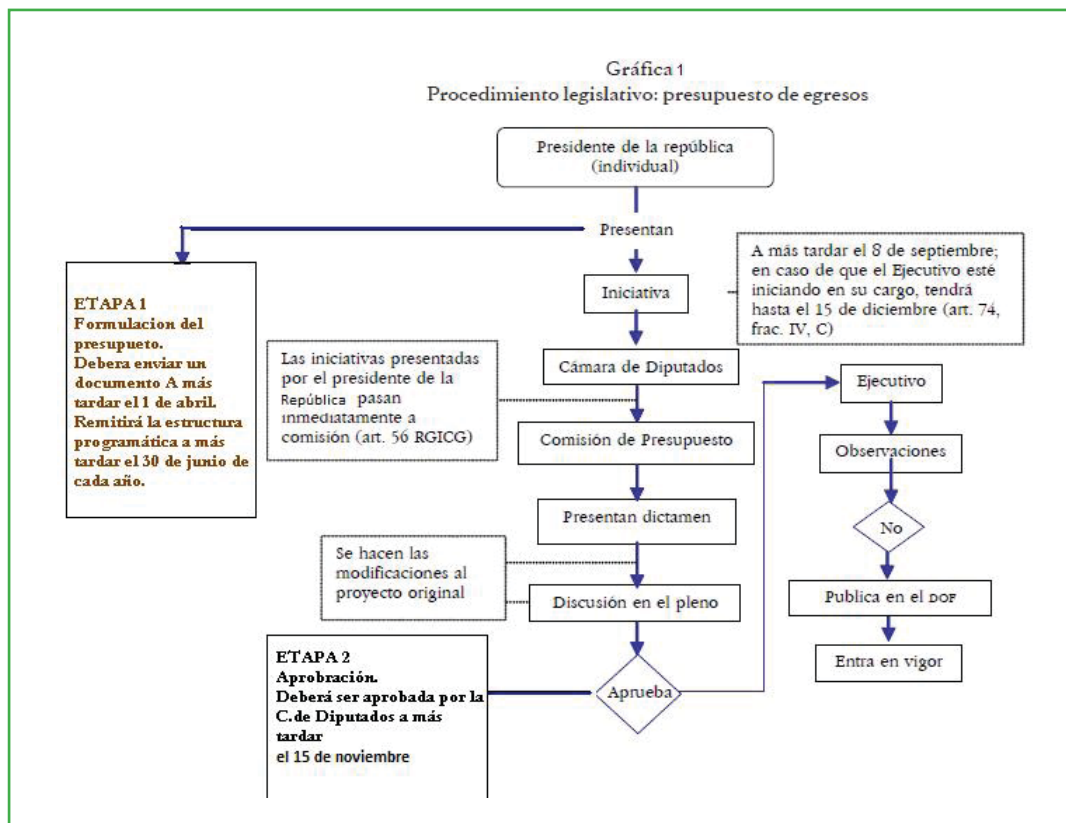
Gráfica 1
Procedimiento legislativo: presupuesto de egresos

Presidente de la república (individual)

Presentan

ETAPA 1
Formulacion del presupueto.
Debera enviar un documento A más tardar el 1 de abril.
Remitirá la estructura programática a más tardar el 30 de junio de cada año.

Iniciativa

A más tardar el 8 de septiembre; en caso de que el Ejecutivo esté iniciando en su cargo, tendrá hasta el 15 de diciembre (art. 74, frac. IV, C)

Las iniciativas presentadas por el presidente de la República pasan inmediatamente a comisión (art. 56 RGICG)

Cámara de Diputados

Comisión de Presupuesto

Presentan dictamen

Se hacen las modificaciones al proyecto original

Discusión en el pleno

ETAPA 2
Aprobración.
Deberá ser aprobada por la C.de Diputados a más tardar
el 15 de noviembre

Aprueba

Ejecutivo

Observaciones

No

Publica en el DOF

Entra en vigor